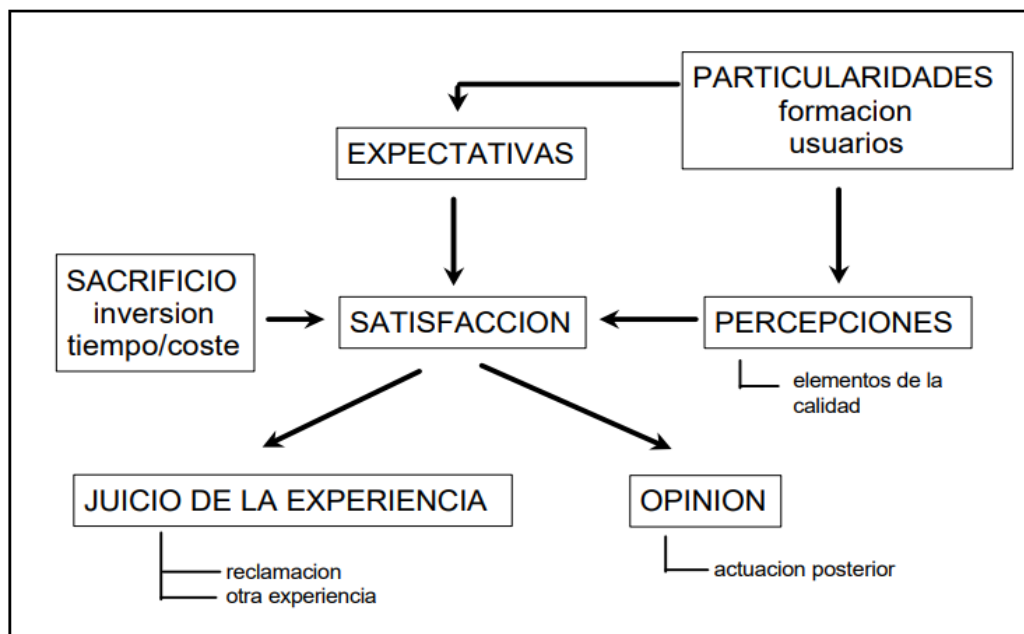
PARTICULARIDADES
formacion
usuarios

EXPECTATIVAS

SACRIFICIO
inversion
tiempo/coste

SATISFACCION

PERCEPCIONES

elementos de la calidad

JUICIO DE LA EXPERIENCIA

reclamacion
otra experiencia

OPINION

actuacion posterior